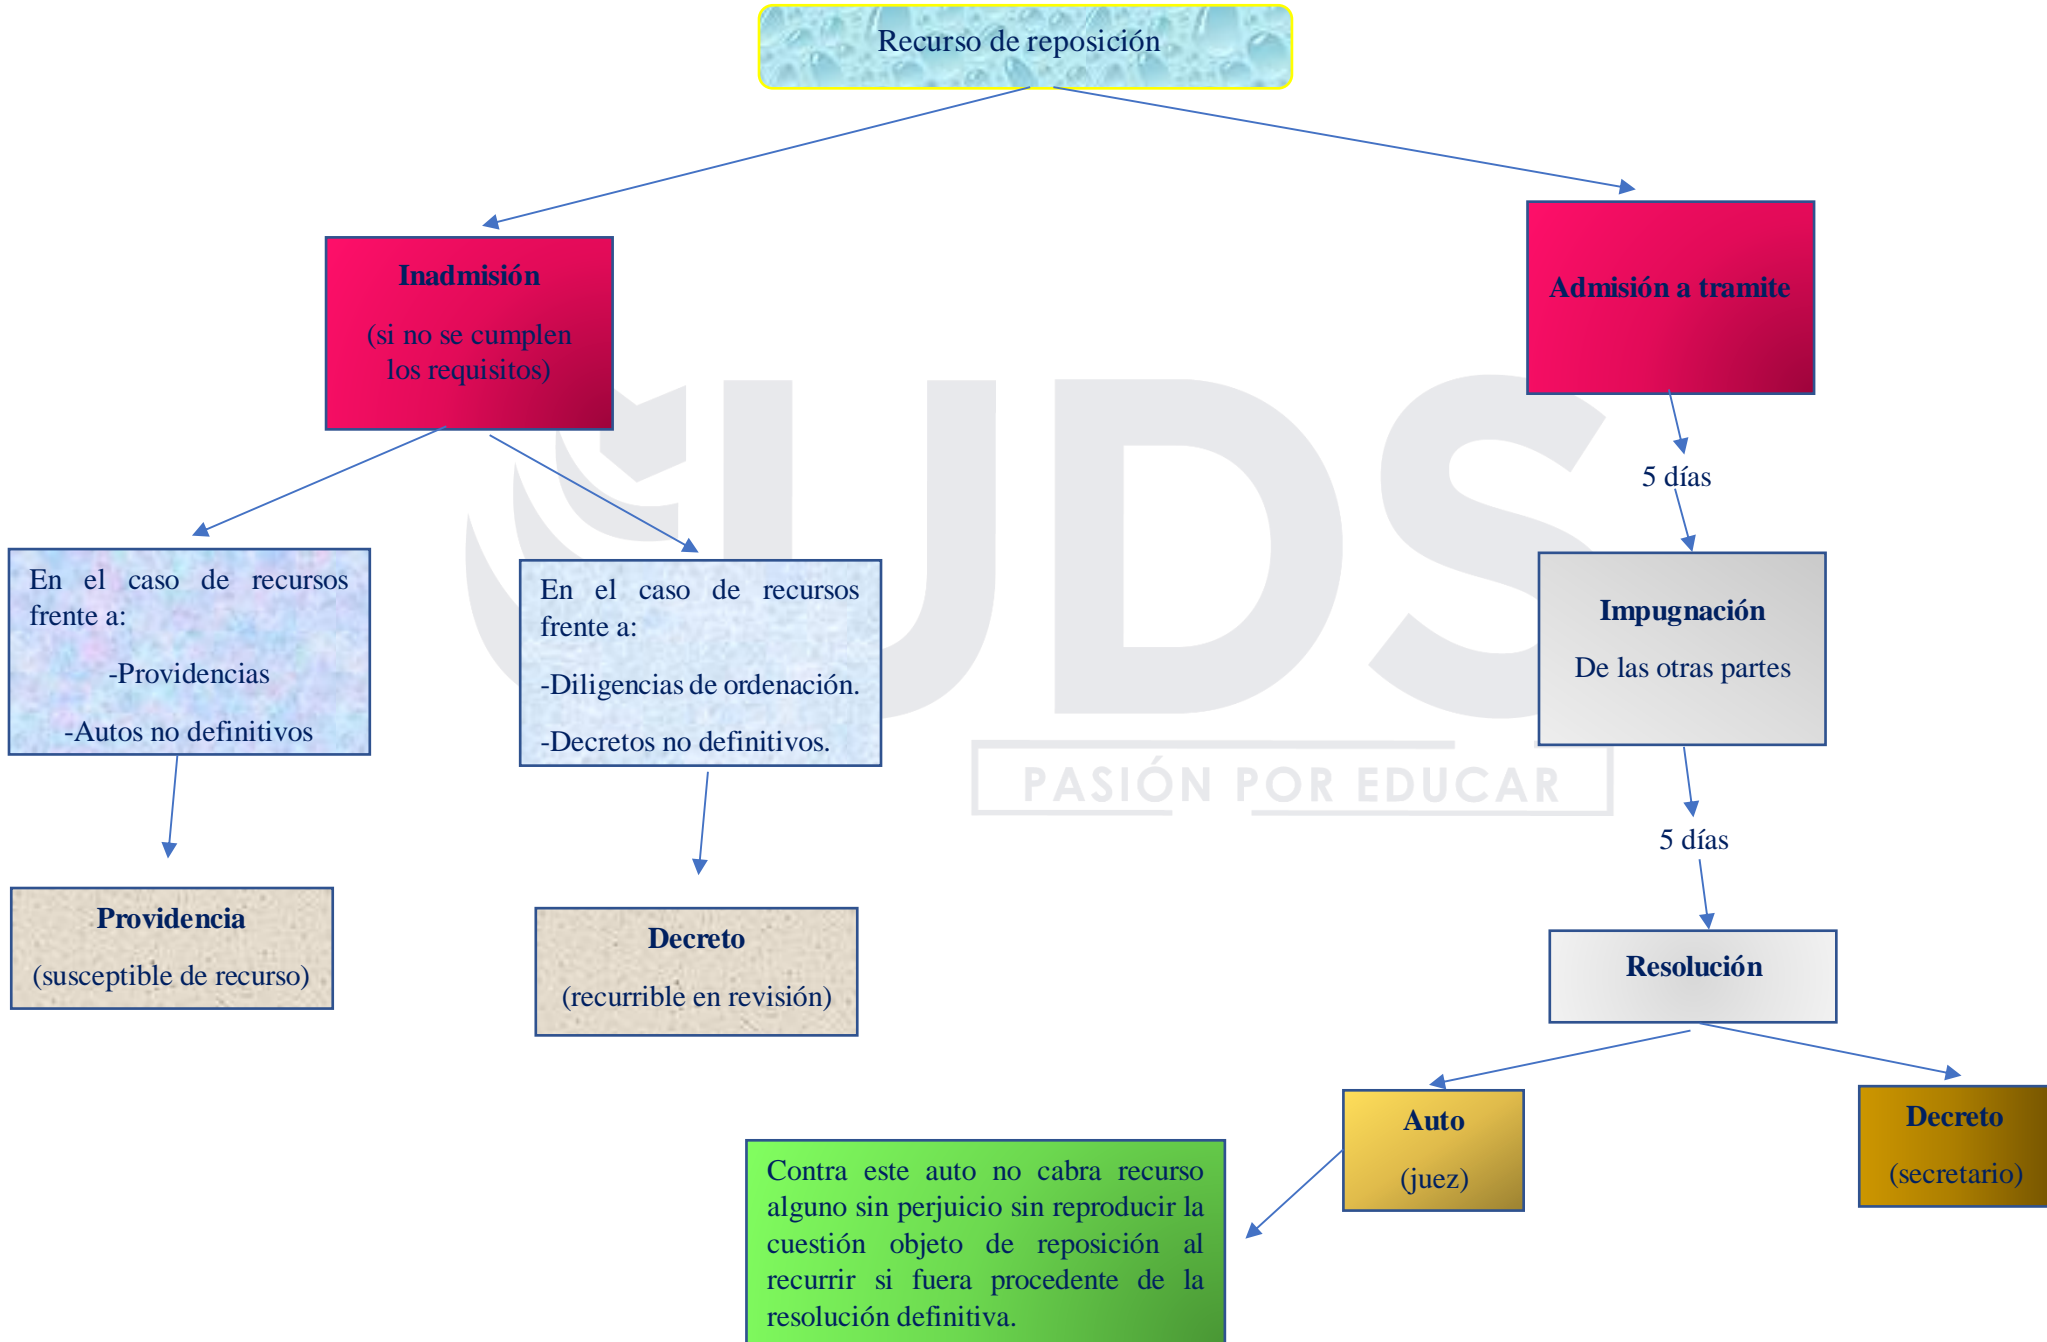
Recurso de reposición

Inadmisión

(si no se cumplen los requisitos)

Admisión a tramite

5 días

En el caso de recursos frente a:

-Providencias

-Autos no definitivos

En el caso de recursos frente a:

-Diligencias de ordenación.

-Decretos no definitivos.

Impugnación

De las otras partes

UDS

PASIÓN POR EDUCAR

5 días

Providencia

(susceptible de recurso)

Decreto

(recurrible en revisión)

Resolución

Auto

(juez)

Decreto

(secretario)

Contra este auto no cabra recurso alguno sin perjuicio sin reproducir la cuestión objeto de reposición al recurrir si fuera procedente de la resolución definitiva.